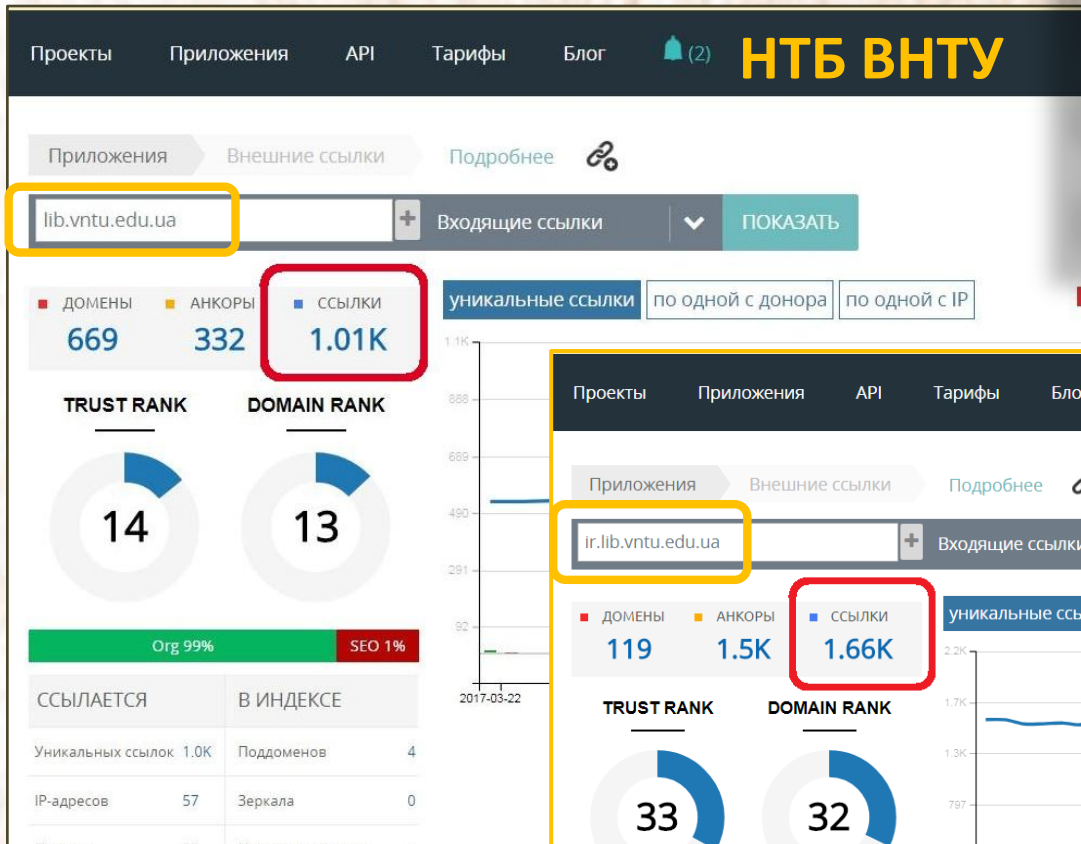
Проекты Приложения API Тарифы Блог (2) НТБ ВНТУ

Приложения Внешние ссылки Подробнее

lib.vntu.edu.ua + Входящие ссылки ПОКАЗАТЬ

ДОМЕНЫ 669 АНКОРЫ 332 ССЫЛКИ 1.01K

уникальные ссылки по одной с донора по одной с IP

1.1K 888 689 490 291 92 2017-03-22

TRUST RANK 14 DOMAIN RANK 13

Org 99% SEO 1%

| ССЫЛАЕТСЯ | | В ИНДЕКСЕ | |
|---|---|---|---|
| Уникальных ссылок | 1.0K | Поддоменов | 4 |
| IP-адресов | 57 | Зеркала | 0 |

Проекты Приложения API Тарифы Бло

Приложения Внешние ссылки Подробнее

ir.lib.vntu.edu.ua + Входящие ссылки

ДОМЕНЫ 119 АНКОРЫ 1.5K ССЫЛКИ 1.66K

уникальные ссы

2.2K 1.7K 1.3K 797

TRUST RANK 33 DOMAIN RANK 32